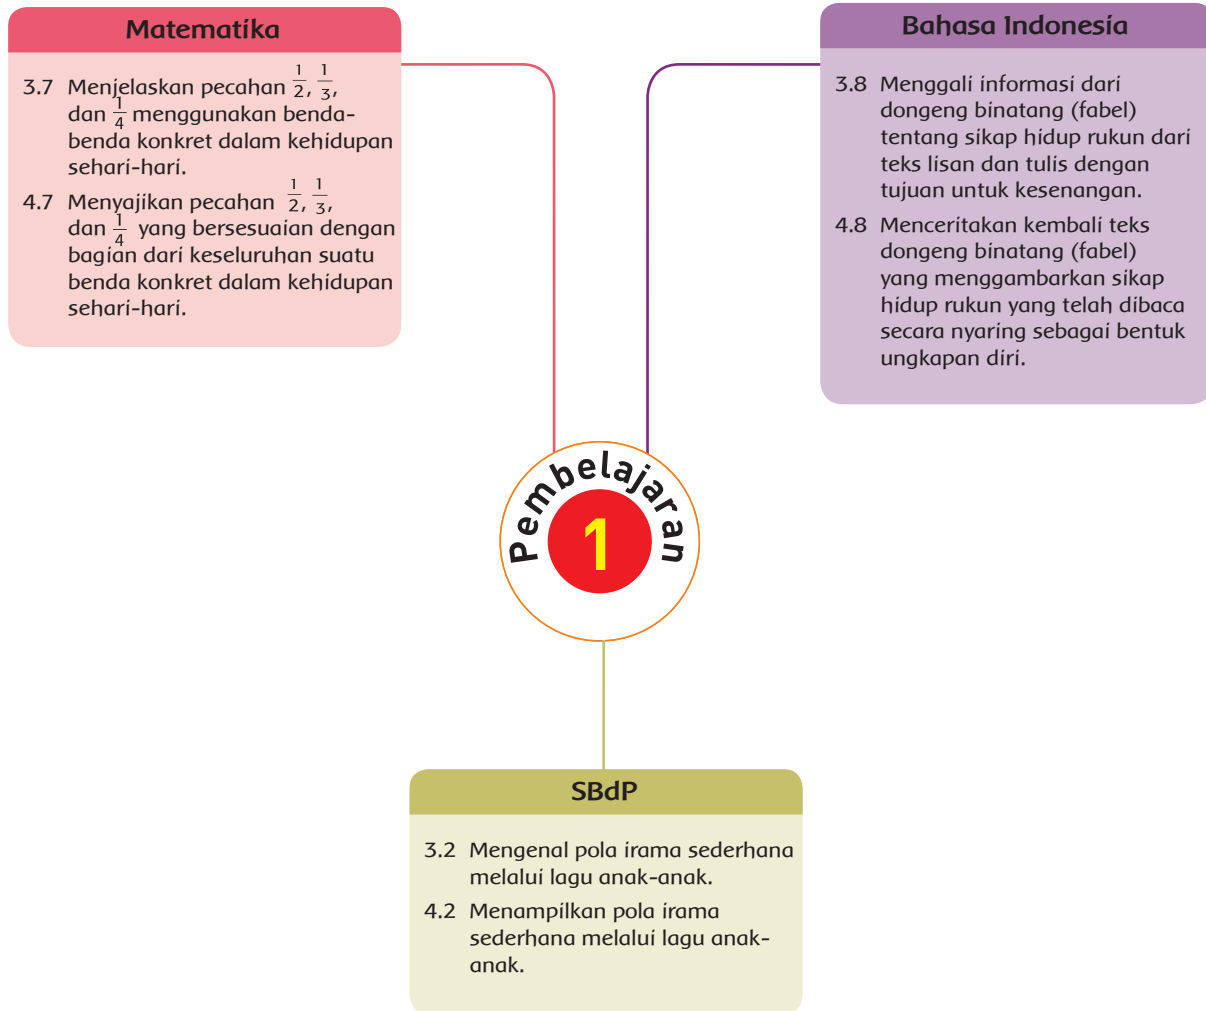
Matematika

3.7 Menjelaskan pecahan $\frac{1}{2}$, $\frac{1}{3}$, dan $\frac{1}{4}$ menggunakan benda-benda konkret dalam kehidupan sehari-hari.

4.7 Menyajikan pecahan $\frac{1}{2}$, $\frac{1}{3}$, dan $\frac{1}{4}$ yang bersesuaian dengan bagian dari keseluruhan suatu benda konkret dalam kehidupan sehari-hari.

Bahasa Indonesia

3.8 Menggali informasi dari dongeng binatang (fabel) tentang sikap hidup rukun dari teks lisan dan tulis dengan tujuan untuk kesenangan.

4.8 Menceritakan kembali teks dongeng binatang (fabel) yang menggambarkan sikap hidup rukun yang telah dibaca secara nyaring sebagai bentuk ungkapan diri.

Pembelajaran 1

SBdP

3.2 Mengenal pola irama sederhana melalui lagu anak-anak.

4.2 Menampilkan pola irama sederhana melalui lagu anak-anak.